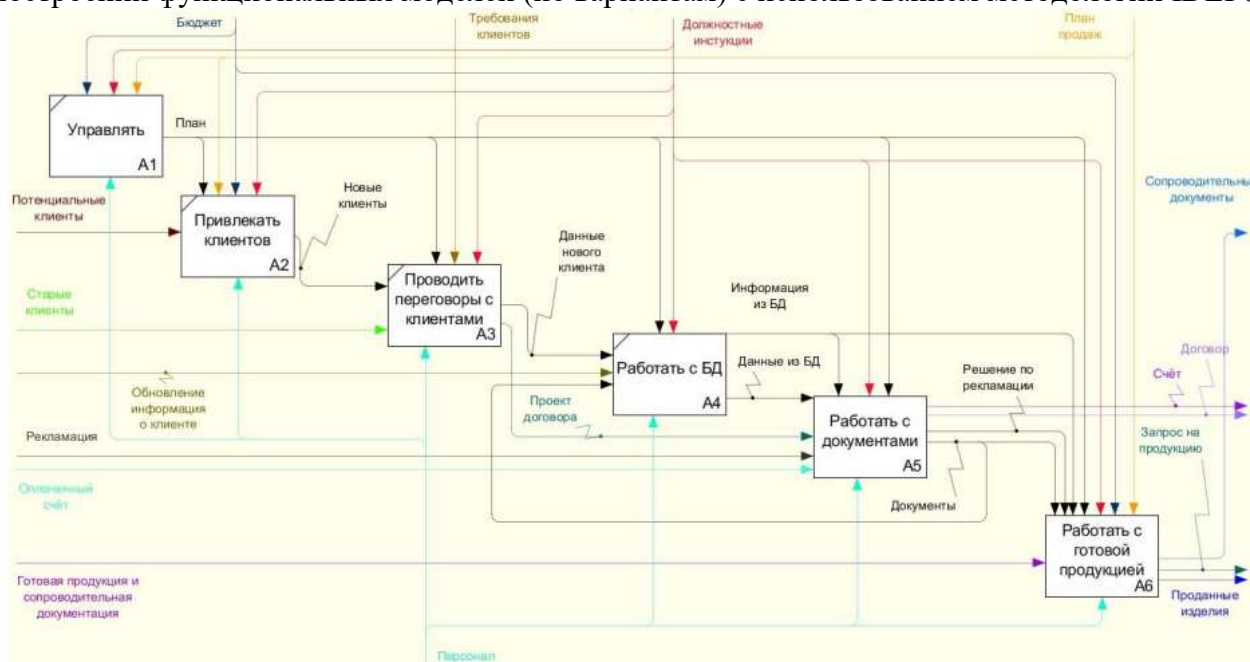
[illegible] функциональных моделей (по вариантам) с использованием методологии IDEF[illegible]

Бюджет

Требования клиентов

Должностные инстукции

План продаж

Управлять

A1

План

Потенциальные клиенты

Привлекать клиентов

A2

Новые клиенты

Проводить переговоры с клиентами

A3

Данные нового клиента

Старые клиенты

Обновление информация о клиенте

Работать с БД

A4

Информация из БД

Данные из БД

Проект договора

Работать с документами

A5

Решение по рекламации

Рекламация

Оплаченный счёт

Документы

Работать с готовой продукцией

A6

Готовая продукция и сопроводительная документация

Персонал

Сопроводительны документы

Договор

Счёт

Запрос на продукцию

Проданные изделия